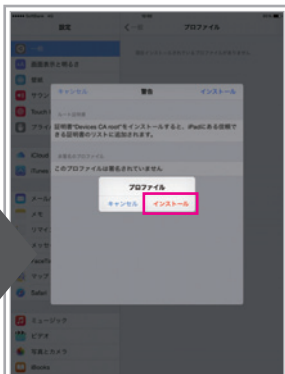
設定

プロファイル

キャンセル
警告
インストール

証明書"Devices CA root"をインストールすると、iPadにある信頼できる証明書のリストに追加されます。

このプロファイルは署名されていません

プロファイル
キャンセル
インストール

iCloud
iTunes
メール
メモ
マップ
Safari
ミュージック
ビデオ
写真とカメラ